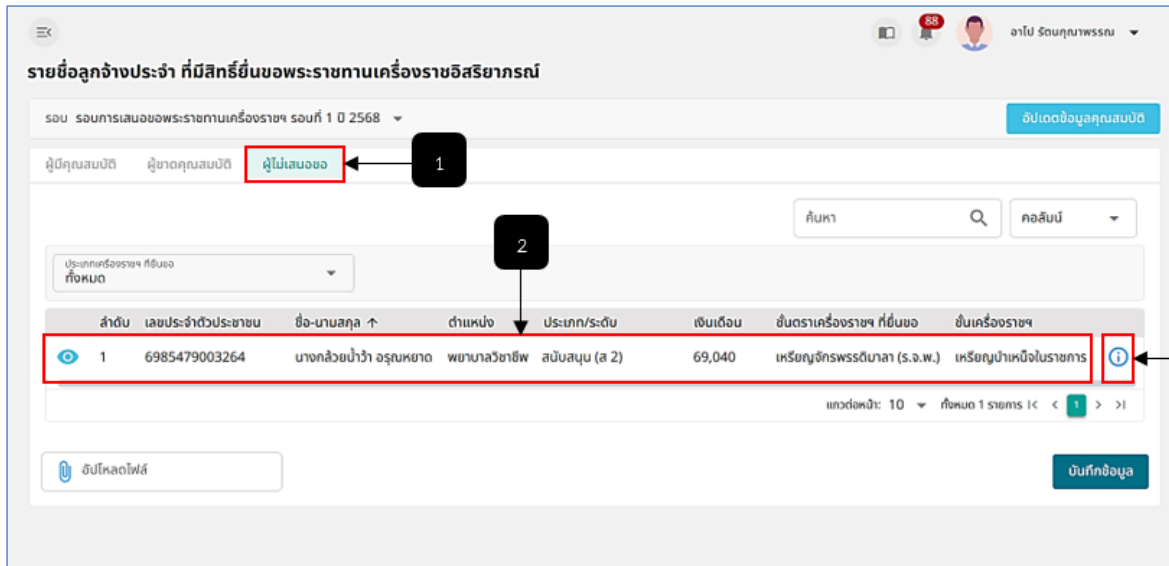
88
อาโป รัตนคุณาพรรณ

รายชื่อลูกจ้างประจำ ที่มีสิทธิ์ยื่นขอพระราชทานเครื่องราชอิสริยาภรณ์

รอบ รอบการเสนอขอพระราชทานเครื่องราชฯ รอบที่ 1 ปี 2568

อัปเดตข้อมูลคุณสมบัติ

ผู้มีคุณสมบัติ ผู้ขาดคุณสมบัติ ผู้ไม่เสนอขอ

1

ค้นหา

คอลัมน์

2

ประเภทเครื่องราชฯ ที่ยื่นขอ
ทั้งหมด

| | ลำดับ | เลขประจำตัวประชาชน | ชื่อ-นามสกุล ↑ | ตำแหน่ง | ประเภท/ระดับ | เงินเดือน | ชั้นตราเครื่องราชฯ ที่ยื่นขอ | ชั้นเครื่องราชฯ | |
|---|---|---|---|---|---|---|---|---|---|
| | 1 | 6985479003264 | นางกล้วยน้ำว้า อรุณหยาด | พยาบาลวิชาชีพ | สนับสนุน (ส 2) | 69,040 | เหรียญจักรพรรดิมาลา (ร.จ.พ.) | เหรียญบำเหน็จในราชการ | ⓘ |

แถวต่อหน้า: 10 ทั้งหมด 1 รายการ |< < 1 > >|

อัปโหลดไฟล์

บันทึกข้อมูล